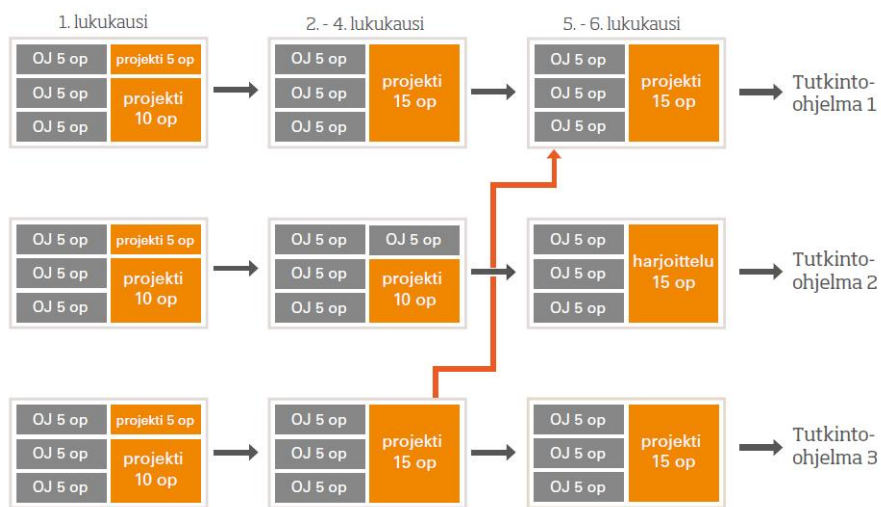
1. lukukausi

2. - 4. lukukausi

5. - 6. lukukausi

OJ 5 op
OJ 5 op
OJ 5 op
projekti 5 op
projekti 10 op

OJ 5 op
OJ 5 op
OJ 5 op
projekti 15 op

OJ 5 op
OJ 5 op
OJ 5 op
projekti 15 op

Tutkinto-ohjelma 1

OJ 5 op
OJ 5 op
OJ 5 op
projekti 5 op
projekti 10 op

OJ 5 op
OJ 5 op
OJ 5 op
OJ 5 op
projekti 10 op

OJ 5 op
OJ 5 op
OJ 5 op
harjoittelu 15 op

Tutkinto-ohjelma 2

OJ 5 op
OJ 5 op
OJ 5 op
projekti 5 op
projekti 10 op

OJ 5 op
OJ 5 op
OJ 5 op
projekti 15 op

OJ 5 op
OJ 5 op
OJ 5 op
projekti 15 op

Tutkinto-ohjelma 3